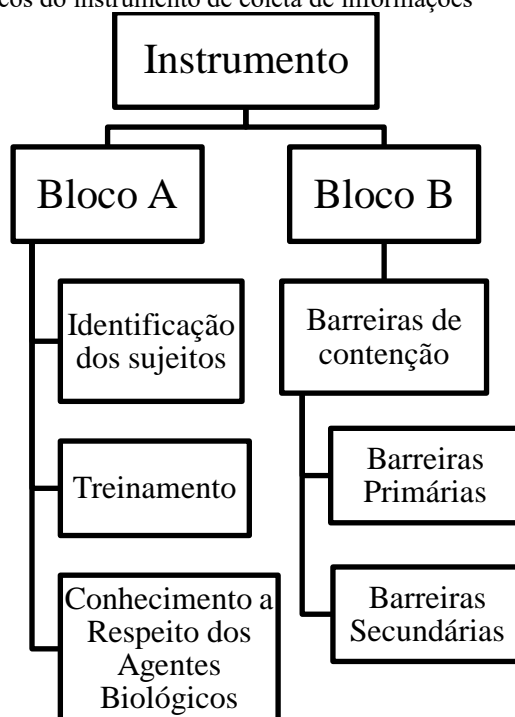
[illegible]cos do instrumento de coleta de informações

Instrumento

Bloco A

Bloco B

Identificação dos sujeitos

Treinamento

Conhecimento a Respeito dos Agentes Biológicos

Barreiras de contenção

Barreiras Primárias

Barreiras Secundárias